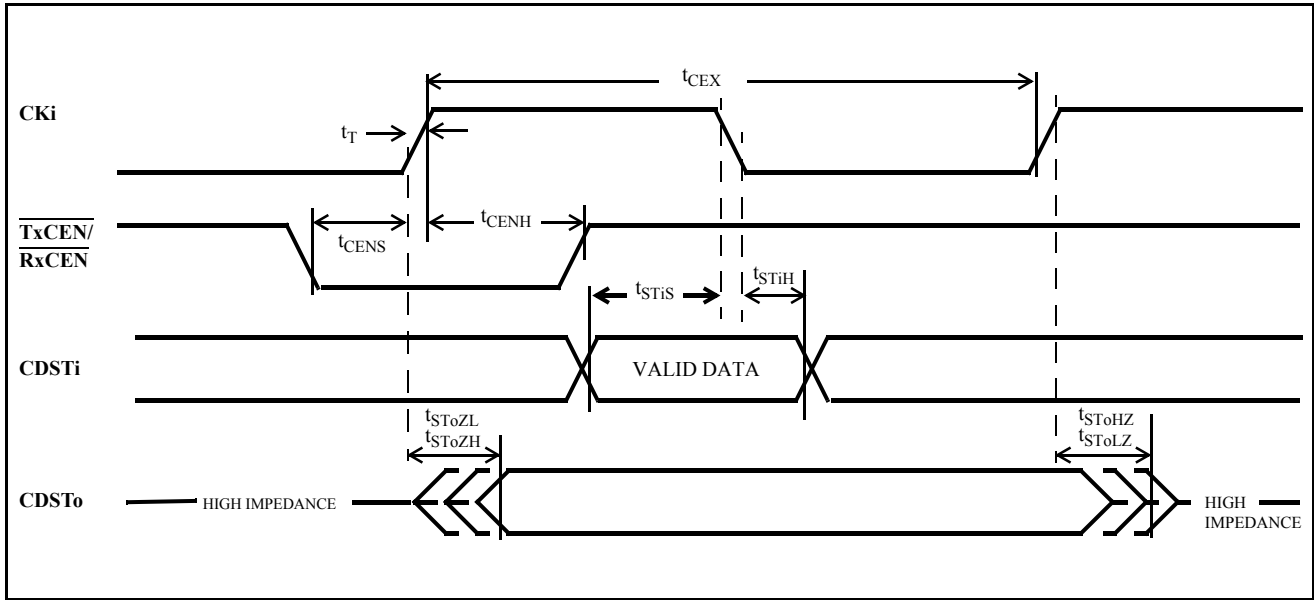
$t_{CEX}$

CKi

$t_T$

$\overline{TxCEN}/\overline{RxCEN}$

$t_{CENS}$

$t_{CENH}$

$t_{STiS}$

$t_{STiH}$

CDSTi

VALID DATA

$t_{SToZL}$
$t_{SToZH}$

$t_{SToHZ}$
$t_{SToLZ}$

CDSTo

HIGH IMPEDANCE

HIGH IMPEDANCE